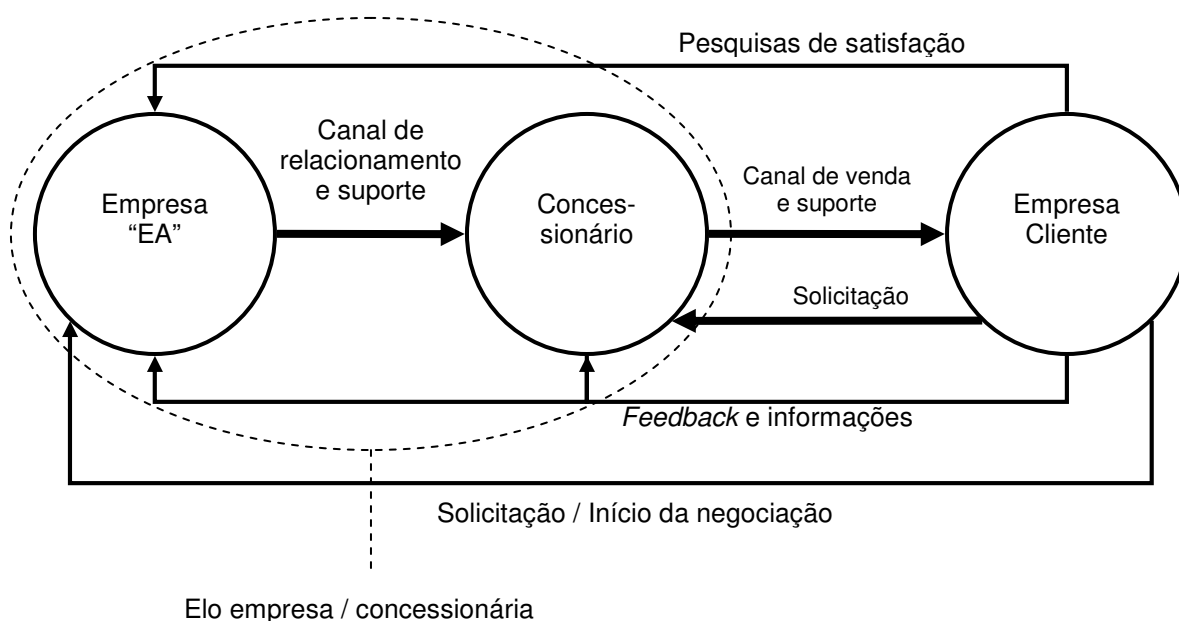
Pesquisas de satisfação

Canal de relacionamento e suporte

Empresa "EA"

Concessionário

Canal de venda e suporte

Empresa Cliente

Solicitação

*Feedback* e informações

Solicitação / Início da negociação

Elo empresa / concessionária